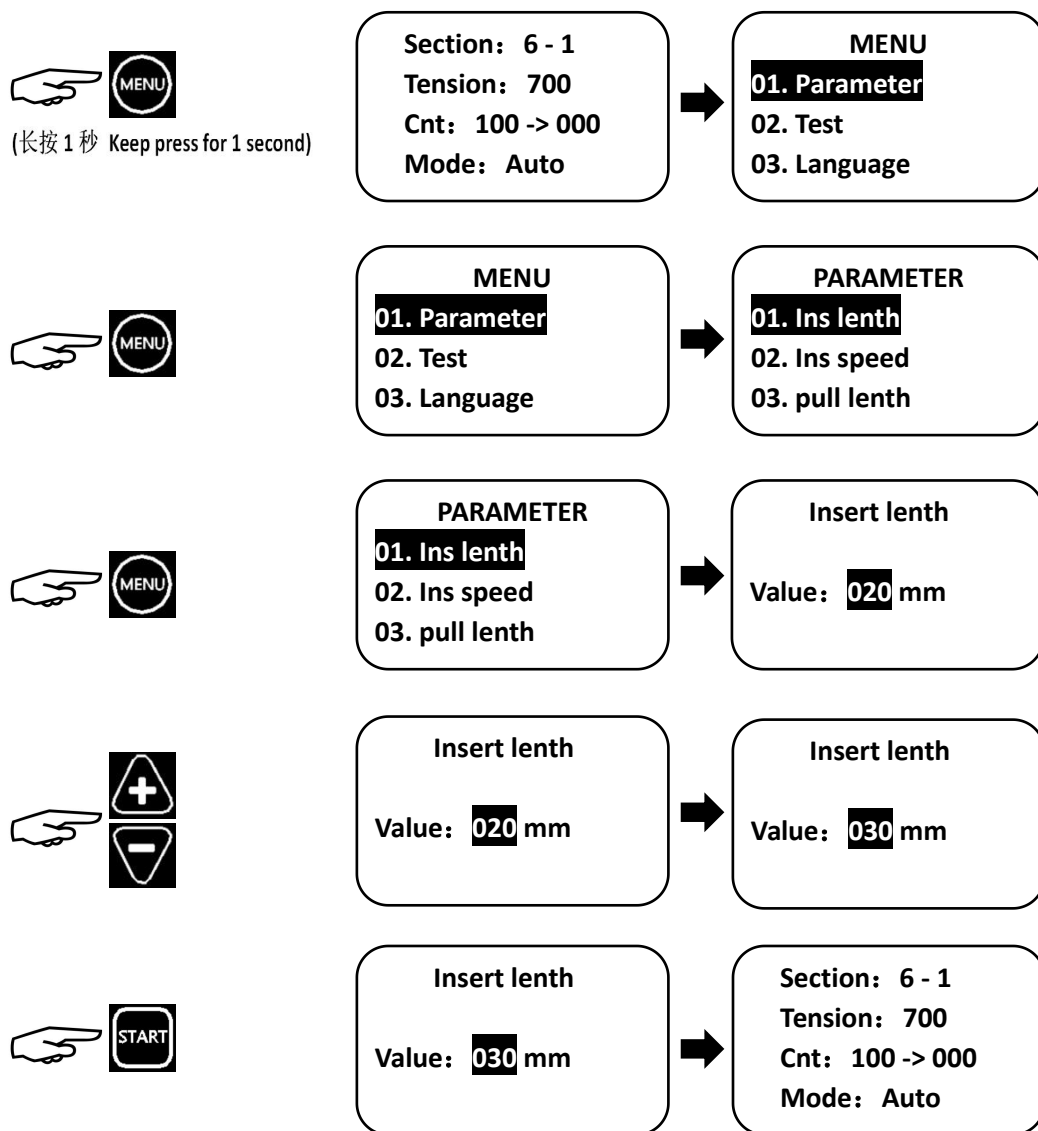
MENU

(长按 1 秒 Keep press for 1 second)

Section： 6 - 1
Tension： 700
Cnt： 100 -> 000
Mode： Auto

MENU
01. Parameter
02. Test
03. Language

MENU

MENU
01. Parameter
02. Test
03. Language

PARAMETER
01. Ins lenth
02. Ins speed
03. pull lenth

MENU

PARAMETER
01. Ins lenth
02. Ins speed
03. pull lenth

Insert lenth
Value： 020 mm

Insert lenth
Value： 020 mm

Insert lenth
Value： 030 mm

START

Insert lenth
Value： 030 mm

Section： 6 - 1
Tension： 700
Cnt： 100 -> 000
Mode： Auto